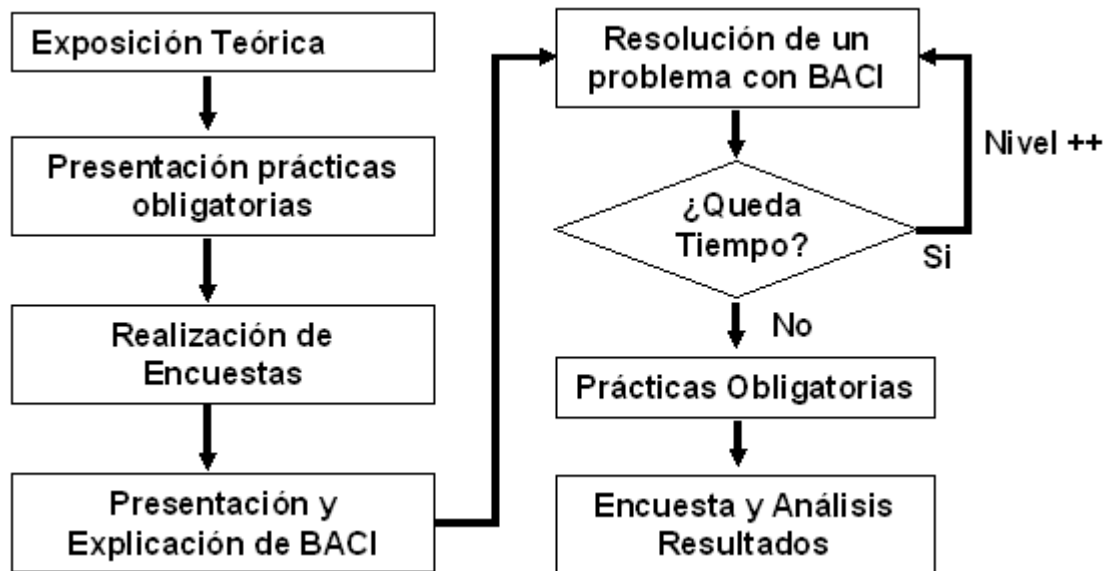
Exposición Teórica

Presentación prácticas obligatorias

Realización de Encuestas

Presentación y Explicación de BACI

Resolución de un problema con BACI

Nivel ++

¿Queda Tiempo?

Si

No

Prácticas Obligatorias

Encuesta y Análisis Resultados